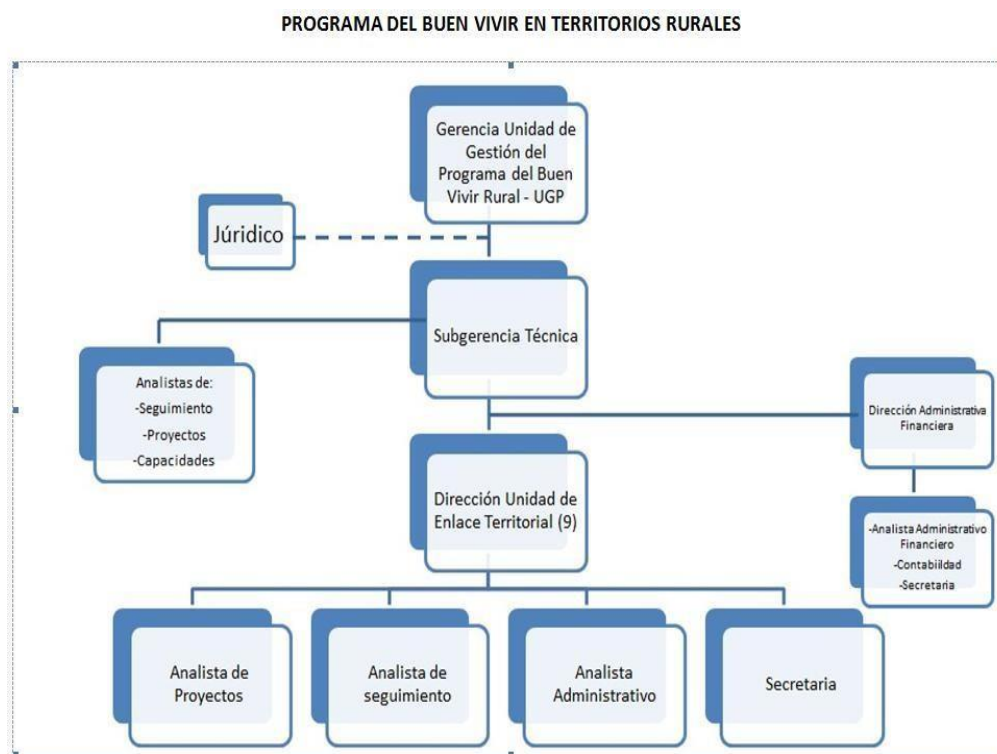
PROGRAMA DEL BUEN VIVIR EN TERRITORIOS RURALES

Gerencia Unidad de Gestión del Programa del Buen Vivir Rural - UGP

Júridico

Subgerencia Técnica

Analistas de:
-Seguimiento
-Proyectos
-Capacidades

Dirección Administrativa Financiera

-Analista Administrativo Financiero
-Contabiildad
-Secretaria

Dirección Unidad de Enlace Territorial (9)

Analista de Proyectos

Analista de seguimiento

Analista Administrativo

Secretaria